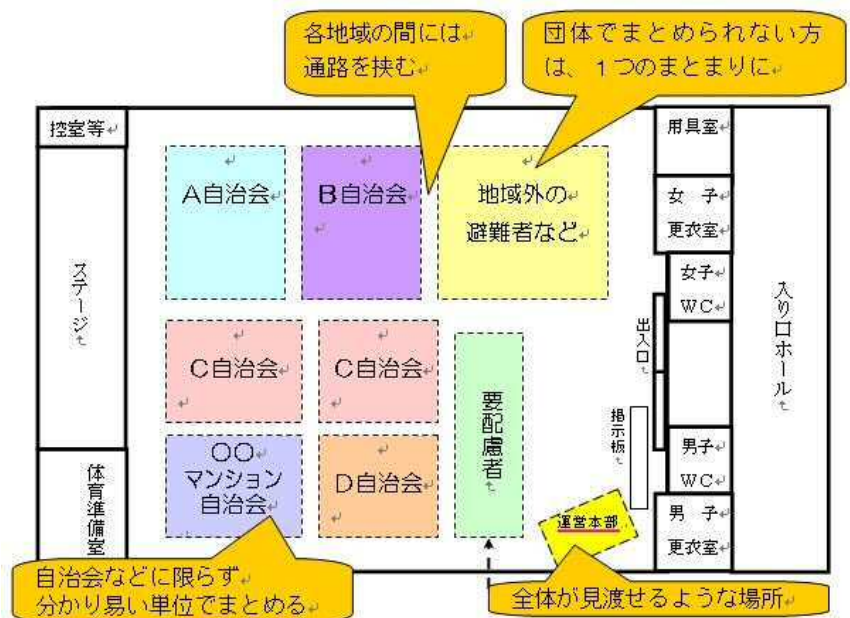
各地域の間には通路を挟む

団体でまとめられない方は、１つのまとまりに

控室等

ステージ

体育準備室

A自治会

B自治会

地域外の避難者など

C自治会

C自治会

要配慮者

〇〇マンション自治会

D自治会

用具室

女子更衣室

女子WC

出入口

掲示板

男子WC

男子更衣室

入り口ホール

運営本部

自治会などに限らず分かり易い単位でまとめる

全体が見渡せるような場所